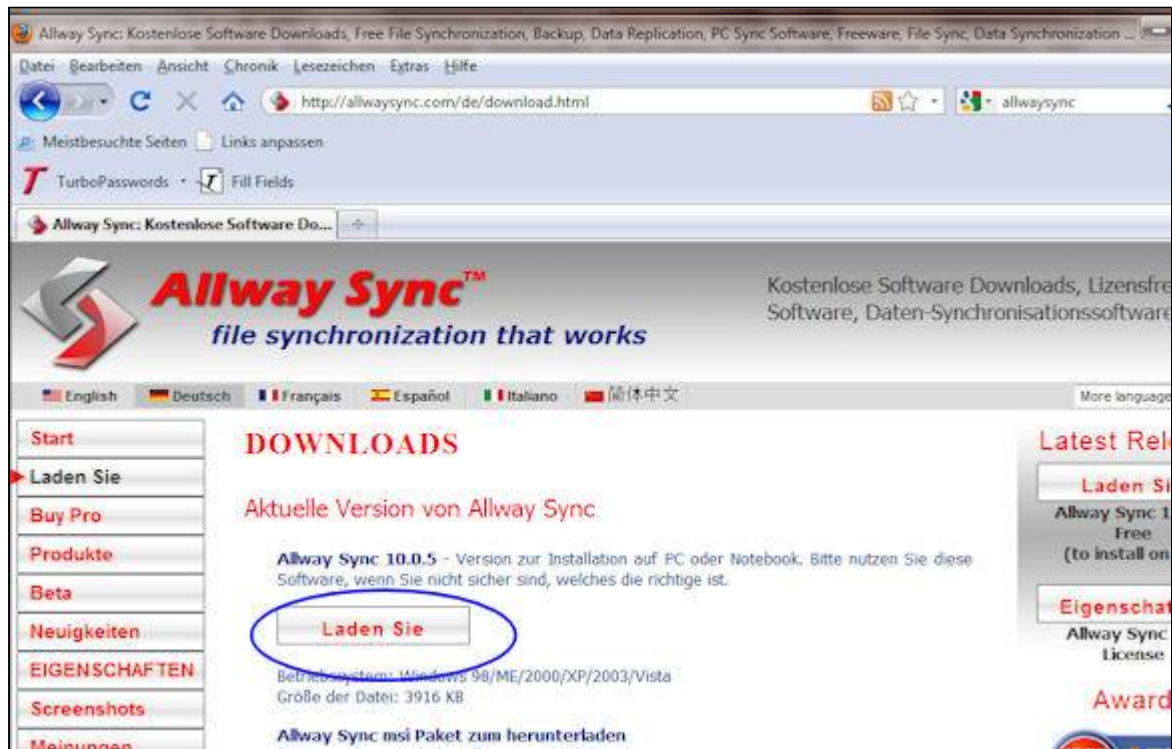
Allway Sync: Kostenlose Software Downloads, Free File Synchronization, Backup, Data Replication, PC Sync Software, Freeware, File Sync, Data Synchronization

Datei Bearbeiten Ansicht Chronik Lesezeichen Extras Hilfe

http://allwaysync.com/de/download.html

allwaysync

Meistbesuchte Seiten Links anpassen

TurboPasswords Fill Fields

Allway Sync: Kostenlose Software Do...

Allway Sync™
file synchronization that works

Kostenlose Software Downloads, Lizensfre
Software, Daten-Synchronisationssoftware

English Deutsch Français Español Italiano 简体中文

More language

Start
Laden Sie
Buy Pro
Produkte
Beta
Neuigkeiten
EIGENSCHAFTEN
Screenshots
Meinungen

DOWNLOADS

Aktuelle Version von Allway Sync

Allway Sync 10.0.5 - Version zur Installation auf PC oder Notebook. Bitte nutzen Sie diese Software, wenn Sie nicht sicher sind, welches die richtige ist.

Laden Sie

Betriebssystem: Windows 98/ME/2000/XP/2003/Vista
Größe der Datei: 3916 KB

Allway Sync msi Paket zum herunterladen

Latest Rel

Laden Si

Allway Sync 1
Free
(to install on

Eigenschaf

Allway Sync
License

Award